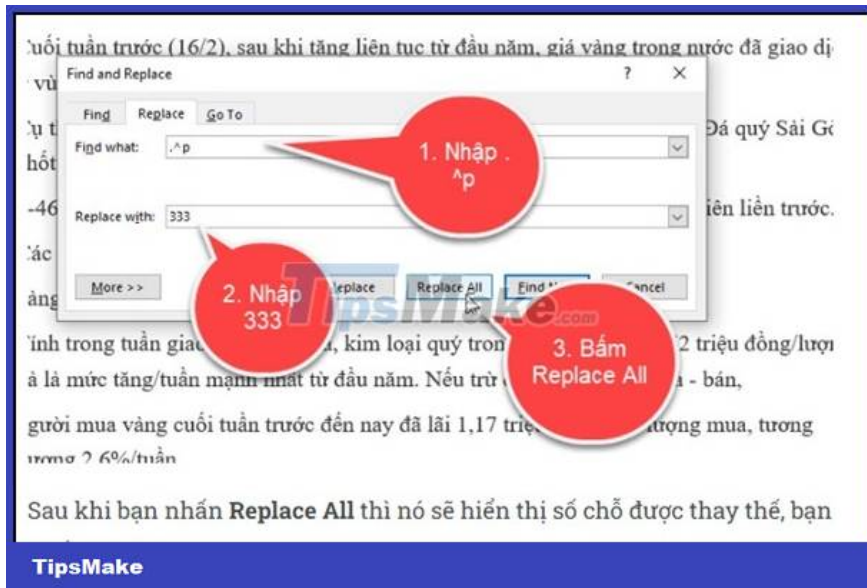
'uối tuần trước (16/2), sau khi tăng liên tục từ đầu năm, giá vàng trong nước đã giao dị
' vù

Find and Replace

?

×

Find

Replace

Go To

Find what:

.^p

Replace with:

333

More >>

Replace

Replace All

Find Next

Cancel

1. Nhập .^p

2. Nhập 333

3. Bấm Replace All

'u t

Đá quý Sài Gò

hốt

-46

iên liền trước.

'ác

àng

TipsMake.com

ính trong tuần giao

, kim loại quý tron

2 triệu đồng/lượi

à là mức tăng/tuần mạnh nhất từ đầu năm. Nếu trừ

- bán,

gười mua vàng cuối tuần trước đến nay đã lãi 1,17 triệ

lượng mua, tương

ương 2,6%/tuần

Sau khi bạn nhấn Replace All thì nó sẽ hiển thị số chỗ được thay thế, bạn

TipsMake